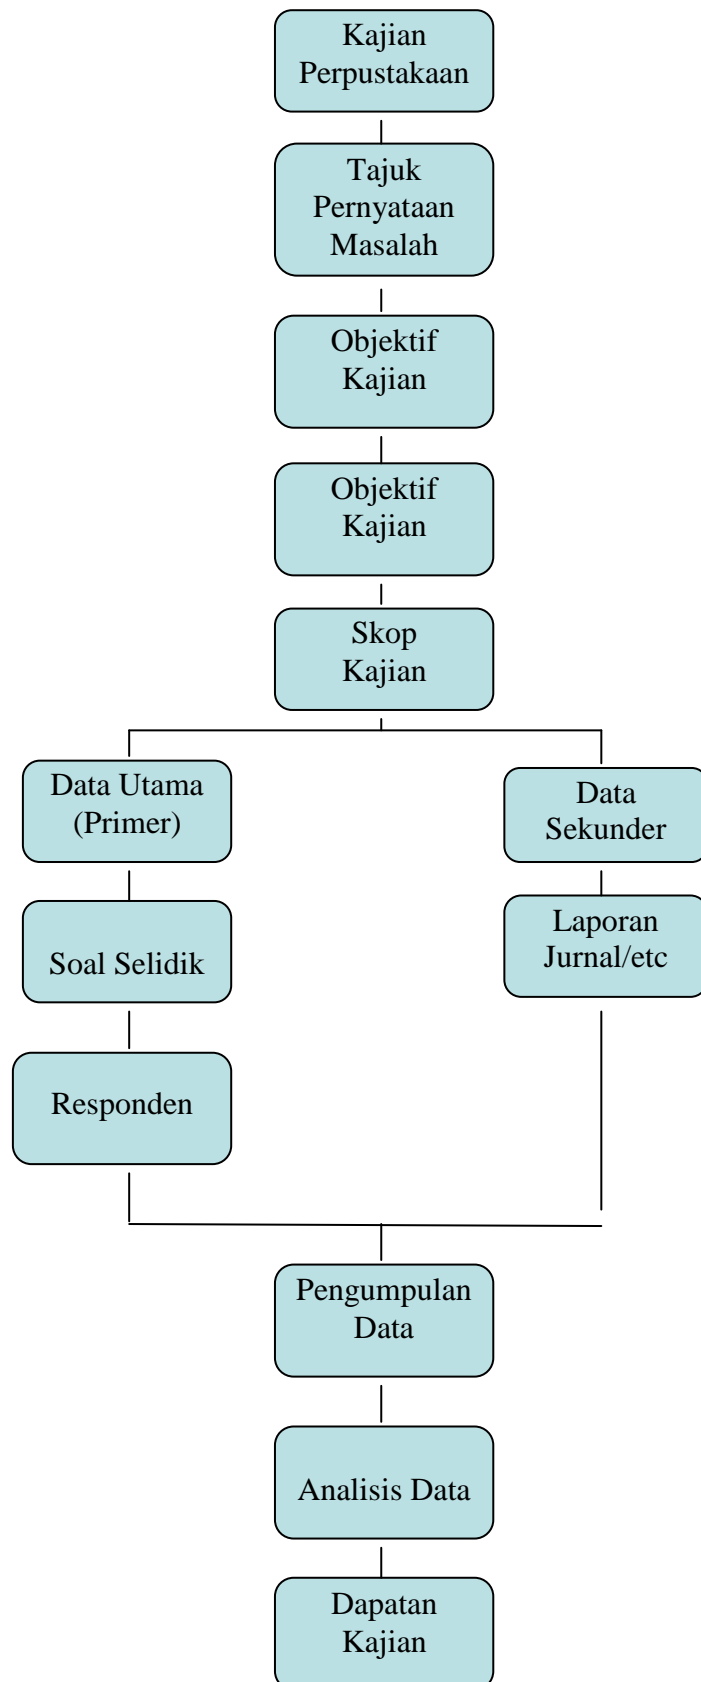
Kajian Perpustakaan

Tajuk Pernyataan Masalah

Objektif Kajian

Objektif Kajian

Skop Kajian

Data Utama (Primer)

Soal Selidik

Responden

Data Sekunder

Laporan Jurnal/etc

Pengumpulan Data

Analisis Data

Dapatan Kajian